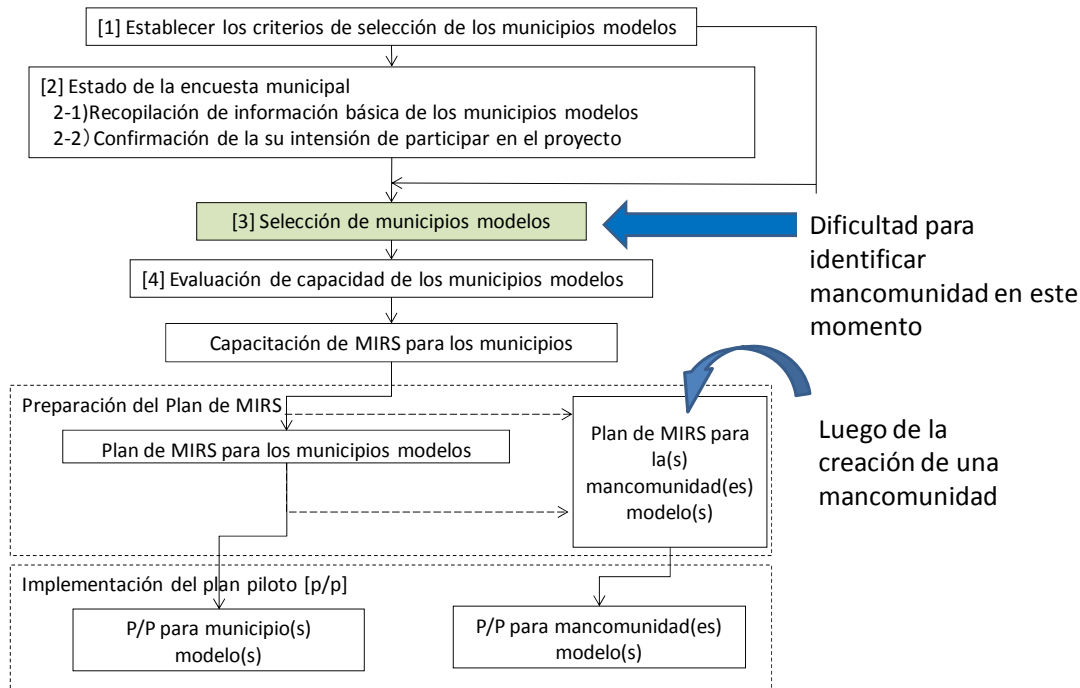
[1] Establecer los criterios de selección de los municipios modelos

[2] Estado de la encuesta municipal
2-1)Recopilación de información básica de los municipios modelos
2-2）Confirmación de la su intensión de participar en el proyecto

[3] Selección de municipios modelos

Dificultad para identificar mancomunidad en este momento

[4] Evaluación de capacidad de los municipios modelos

Capacitación de MIRS para los municipios

Preparación del Plan de MIRS

Plan de MIRS para los municipios modelos

Plan de MIRS para la(s) mancomunidad(es) modelo(s)

Luego de la creación de una mancomunidad

Implementación del plan piloto [p/p]

P/P para municipio(s) modelo(s)

P/P para mancomunidad(es) modelo(s)